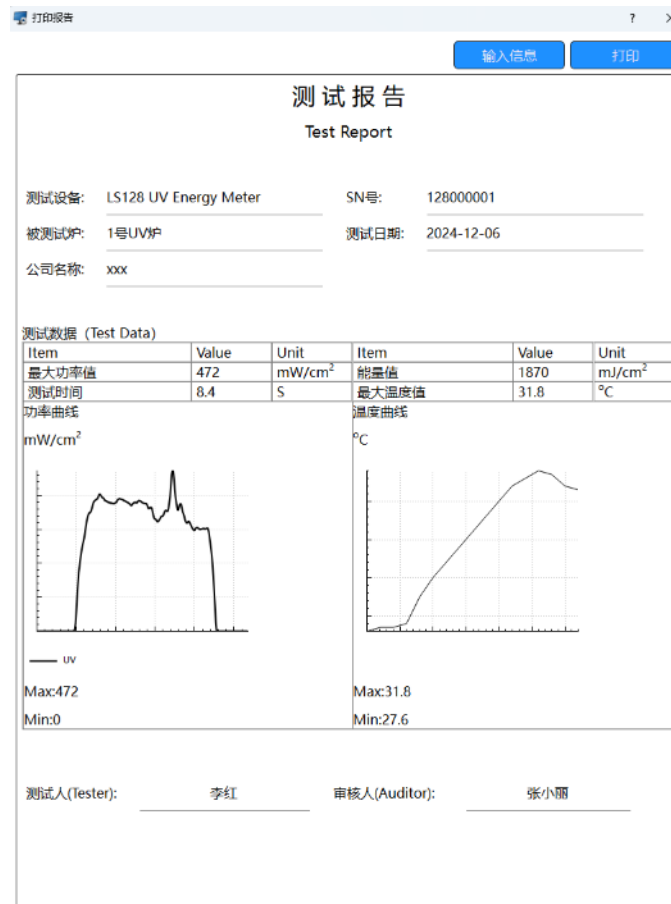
打印报告

?

×

输入信息

打印

测试报告

Test Report

测试设备: LS128 UV Energy Meter

SN号: 128000001

被测试炉: 1号UV炉

测试日期: 2024-12-06

公司名称: xxx

测试数据 (Test Data)

| Item | Value | Unit | Item | Value | Unit |
|---|---|---|---|---|---|
| 最大功率值 | 472 | mW/cm$^2$ | 能量值 | 1870 | mJ/cm$^2$ |
| 测试时间 | 8.4 | S | 最大温度值 | 31.8 | °C |

功率曲线

mW/cm$^2$

UV

Max:472

Min:0

温度曲线

°C

Max:31.8

Min:27.6

测试人(Tester): 李红

审核人(Auditor): 张小丽